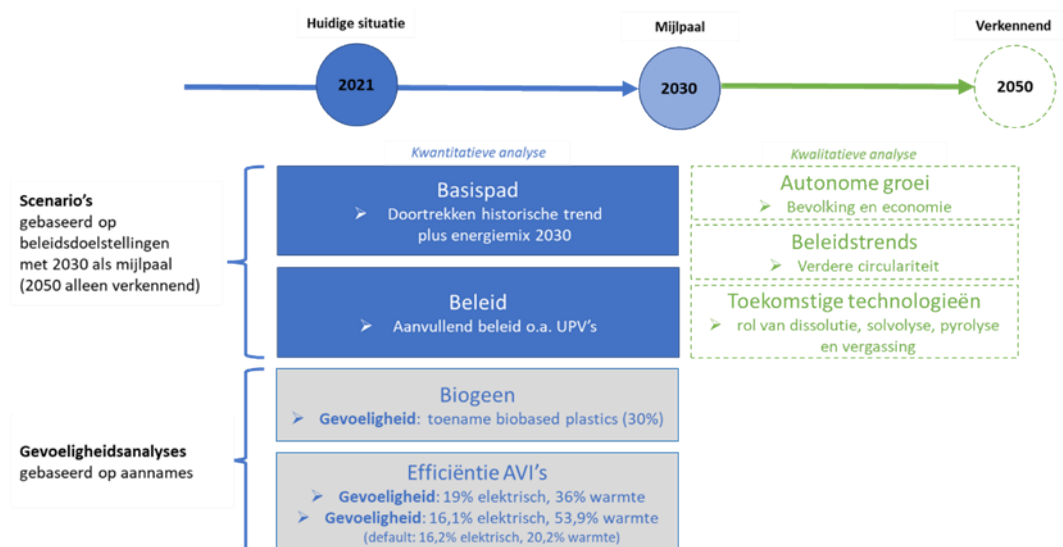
Huidige situatie

2021

Mijlpaal

2030

Verkennend

2050

Kwantitatieve analyse

Kwalitatieve analyse

Scenario's
gebaseerd op beleidsdoelstellingen met 2030 als mijlpaal (2050 alleen verkennend)

Basispad
➢ Doortrekken historische trend plus energiemix 2030

Beleid
➢ Aanvullend beleid o.a. UPV's

Autonome groei
➢ Bevolking en economie

Beleidstrends
➢ Verdere circulariteit

Toekomstige technologieën
➢ rol van dissolutie, solvolyse, pyrolyse en vergassing

Gevoeligheidsanalyses
gebaseerd op aannames

Biogeen
➢ Gevoeligheid: toename biobased plastics (30%)

Efficiëntie AVI's
➢ Gevoeligheid: 19% elektrisch, 36% warmte
➢ Gevoeligheid: 16,1% elektrisch, 53,9% warmte
(default: 16,2% elektrisch, 20,2% warmte)